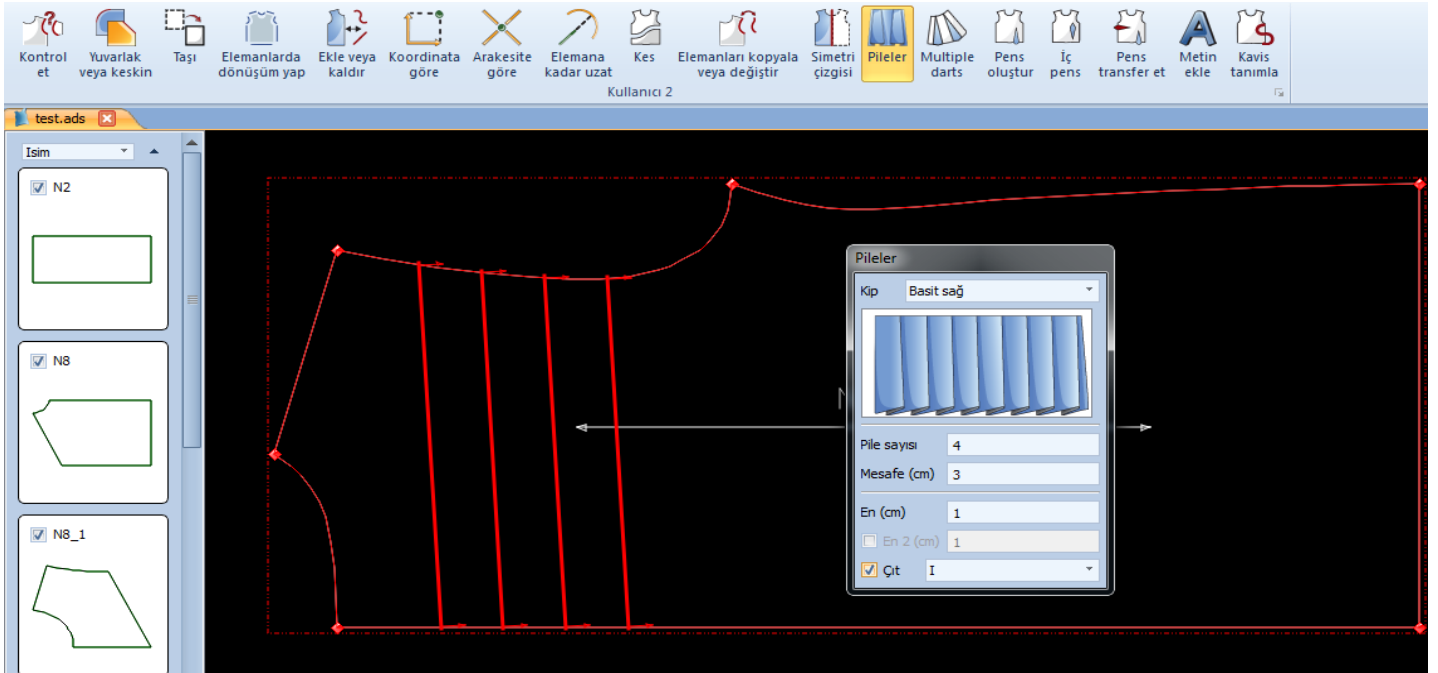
Kontrol et
Yuvarlak veya keskin
Taşı
Elemanlarda dönüşüm yap
Ekle veya kaldır
Koordinata göre
Arakesite göre
Elemana kadar uzat
Kes
Elemanları kopyala veya değiştir
Simetri çizgisi
Pileler
Multiple darts
Pens oluştur
İç pens
Pens transfer et
Metin ekle
Kavis tanımla
Kullanıcı 2

test.ads

Isim

N2

N8

N8_1

N

Pileler
Kip | Basit sağ

Pile sayısı | 4
Mesafe (cm) | 3

En (cm) | 1
En 2 (cm) | 1
Çıt | I